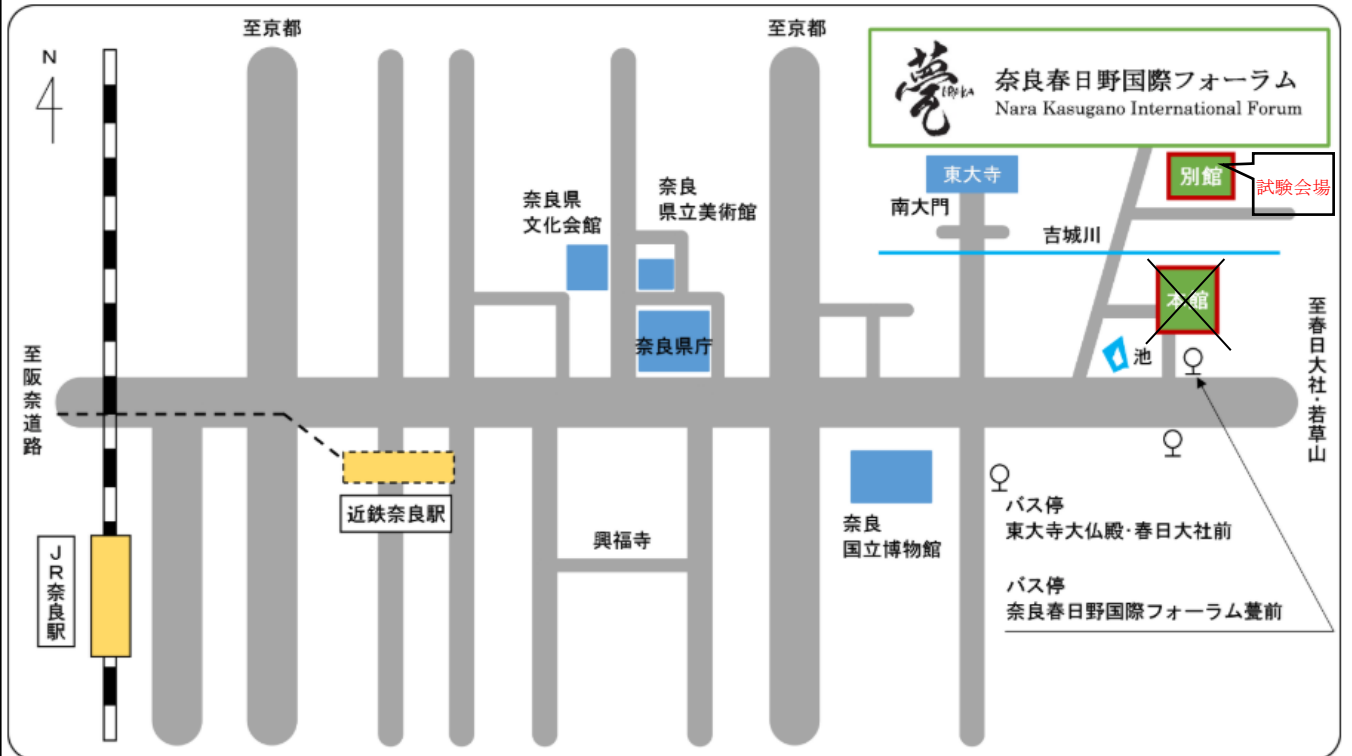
至京都

至京都

N

甍 いらか
奈良春日野国際フォーラム
Nara Kasugano International Forum

東大寺

別館

試験会場

南大門

奈良県
文化会館

奈良
県立美術館

吉城川

本館

奈良県庁

池

至阪奈道路

至春日大社・若草山

近鉄奈良駅

奈良
国立博物館

バス停
東大寺大仏殿・春日大社前

興福寺

JR奈良駅

バス停
奈良春日野国際フォーラム甍前